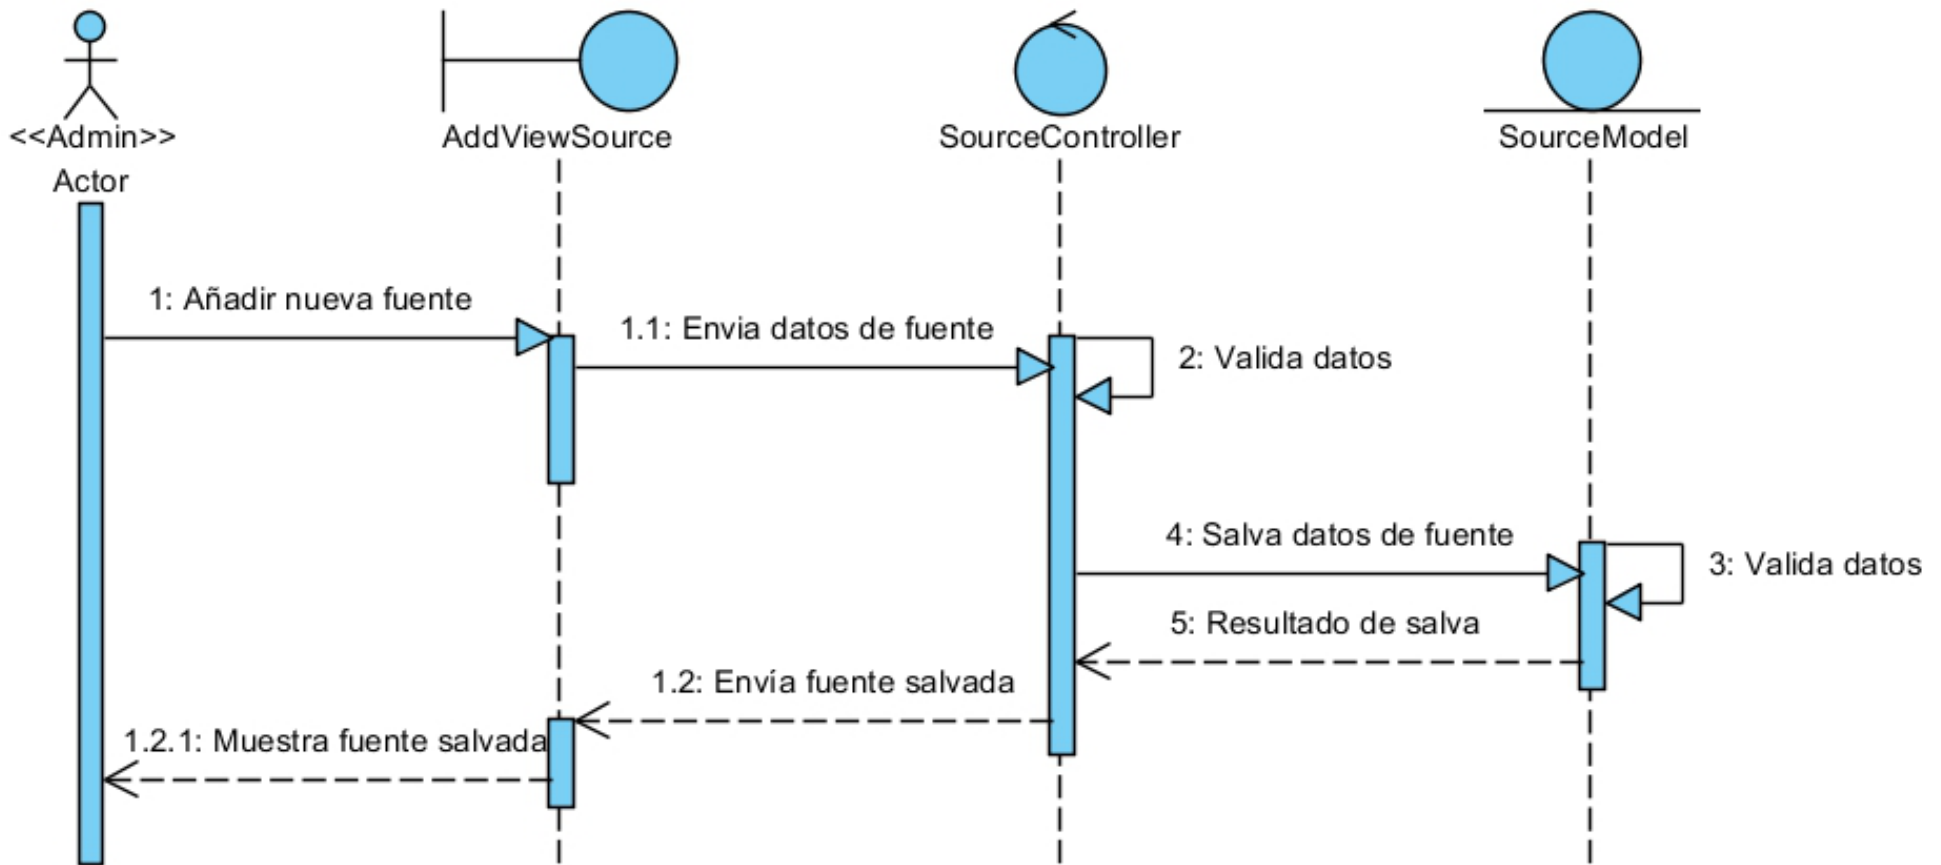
<<Admin>>
Actor

AddViewSource

SourceController

SourceModel

1: Añadir nueva fuente

1.1: Envia datos de fuente

2: Valida datos

4: Salva datos de fuente

3: Valida datos

5: Resultado de salva

1.2: Envía fuente salvada

1.2.1: Muestra fuente salvada